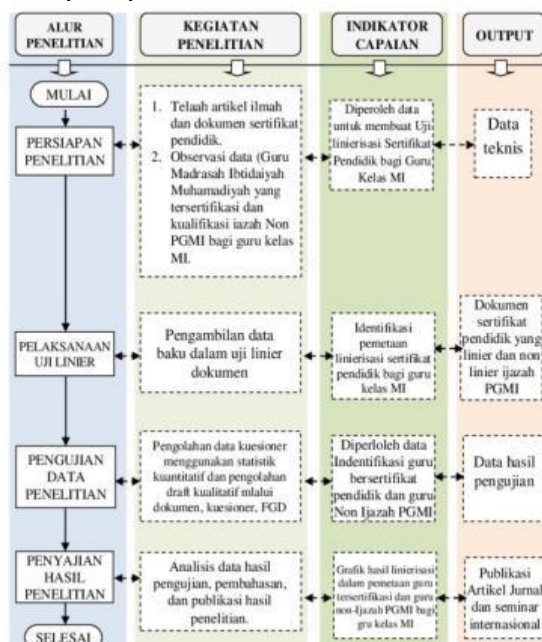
ALUR PENELITIAN

KEGIATAN PENELITIAN

INDIKATOR CAPAIAN

OUTPUT

MULAI

PERSIAPAN PENELITIAN

1. Telaah artikel ilmah dan dokumen sertifikat pendidik.
2. Observasi data (Guru Madrasah Ibtidaiyah Muhamadiyah yang tersertifikasi dan kualifikasi iazah Non PGMI bagi guru kelas MI.

Diperoleh data untuk membuat Uji linierisasi Sertifikat Pendidik bagi Guru Kelas MI

Data teknis

PELAKSANAAN UJI LINIER

Pengambilan data baku dalam uji linier dokumen

Identifikasi pemetaan linierisasi sertifikat pendidik bagi guru kelas MI

Dokumen sertifikat pendidik yang linier dan non linier ijazah PGMI

PENGUJIAN DATA PENELITIAN

Pengolahan data kuesioner menggunakan statistik kuantitatif dan pengolahan draft kualitatif mlalui dokumen, kuesioner, FGD

Diperloleh data Indentifikasi guru bersertifikat pendidik dan guru Non Ijazah PGMI

Data hasil pengujian

PENYAJIAN HASIL PENELITIAN

Analisis data hasil pengujian, pembahasan, dan publikasi hasil penelitian.

Grafik hasil linierisasi dalam pemetaan guru tersertifikasi dan guru non-Ijazah PGMI bagi gru kelas MI

Publikasi Artikel Jurnal dan seminar internasional

SELESAI